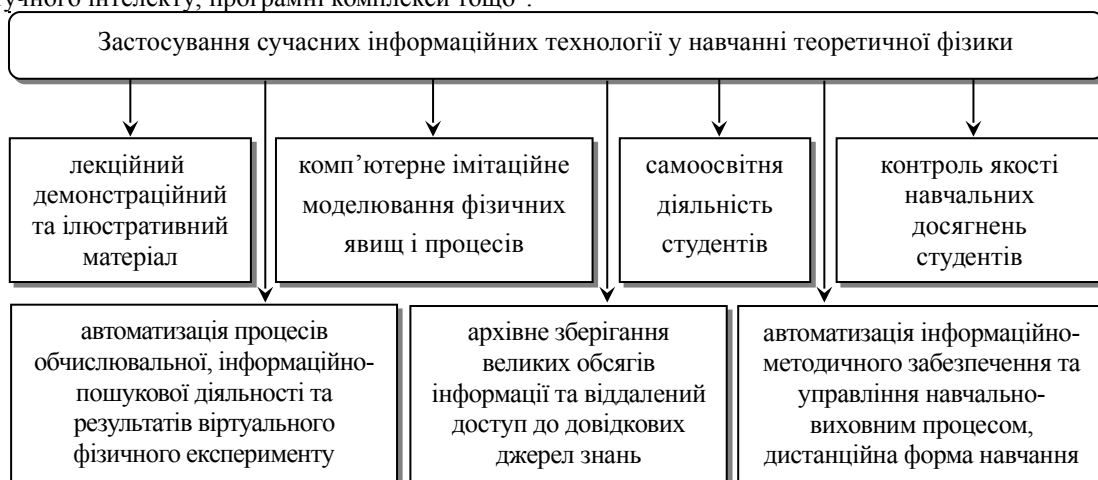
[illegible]учного інтелекту, програмні комплекси тощо".

Застосування сучасних інформаційних технологій у навчанні теоретичної фізики

лекційний демонстраційний та ілюстративний матеріал

комп'ютерне імітаційне моделювання фізичних явищ і процесів

самоосвітня діяльність студентів

контроль якості навчальних досягнень студентів

автоматизація процесів обчислювальної, інформаційно-пошукової діяльності та результатів віртуального фізичного експерименту

архівне зберігання великих обсягів інформаці та віддалений доступ до довідкових джерел знань

автоматизація інформаційно-методичного забезпечення та управління навчально-виховним процесом, дистанційна форма навчання